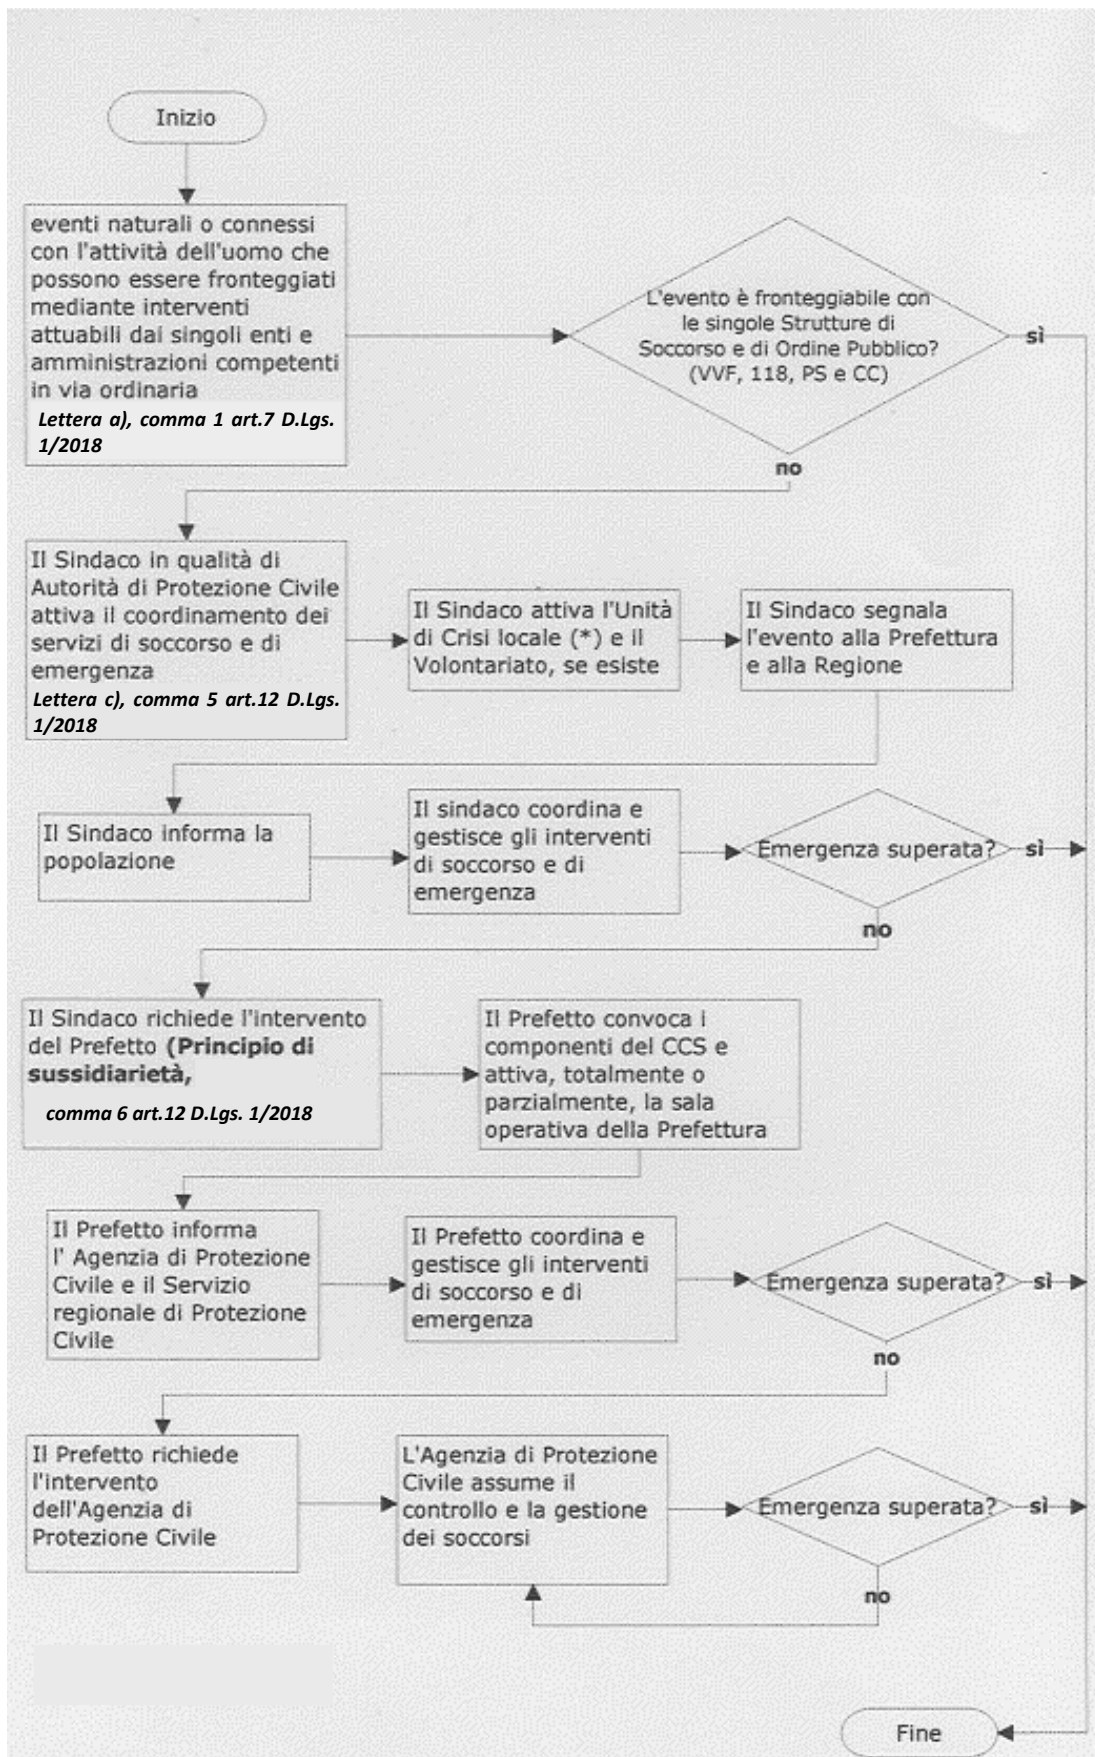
Inizio

eventi naturali o connessi con l'attività dell'uomo che possono essere fronteggiati mediante interventi attuabili dai singoli enti e amministrazioni competenti in via ordinaria
Lettera a), comma 1 art.7 D.Lgs. 1/2018

L'evento è fronteggiabile con le singole Strutture di Soccorso e di Ordine Pubblico? (VVF, 118, PS e CC)

sì

no

Il Sindaco in qualità di Autorità di Protezione Civile attiva il coordinamento dei servizi di soccorso e di emergenza
Lettera c), comma 5 art.12 D.Lgs. 1/2018

Il Sindaco attiva l'Unità di Crisi locale (*) e il Volontariato, se esiste

Il Sindaco segnala l'evento alla Prefettura e alla Regione

Il Sindaco informa la popolazione

Il sindaco coordina e gestisce gli interventi di soccorso e di emergenza

Emergenza superata?

sì

no

Il Sindaco richiede l'intervento del Prefetto (Principio di sussidiarietà,
comma 6 art.12 D.Lgs. 1/2018

Il Prefetto convoca i componenti del CCS e attiva, totalmente o parzialmente, la sala operativa della Prefettura

Il Prefetto informa l' Agenzia di Protezione Civile e il Servizio regionale di Protezione Civile

Il Prefetto coordina e gestisce gli interventi di soccorso e di emergenza

Emergenza superata?

sì

no

Il Prefetto richiede l'intervento dell'Agenzia di Protezione Civile

L'Agenzia di Protezione Civile assume il controllo e la gestione dei soccorsi

Emergenza superata?

sì

no

Fine